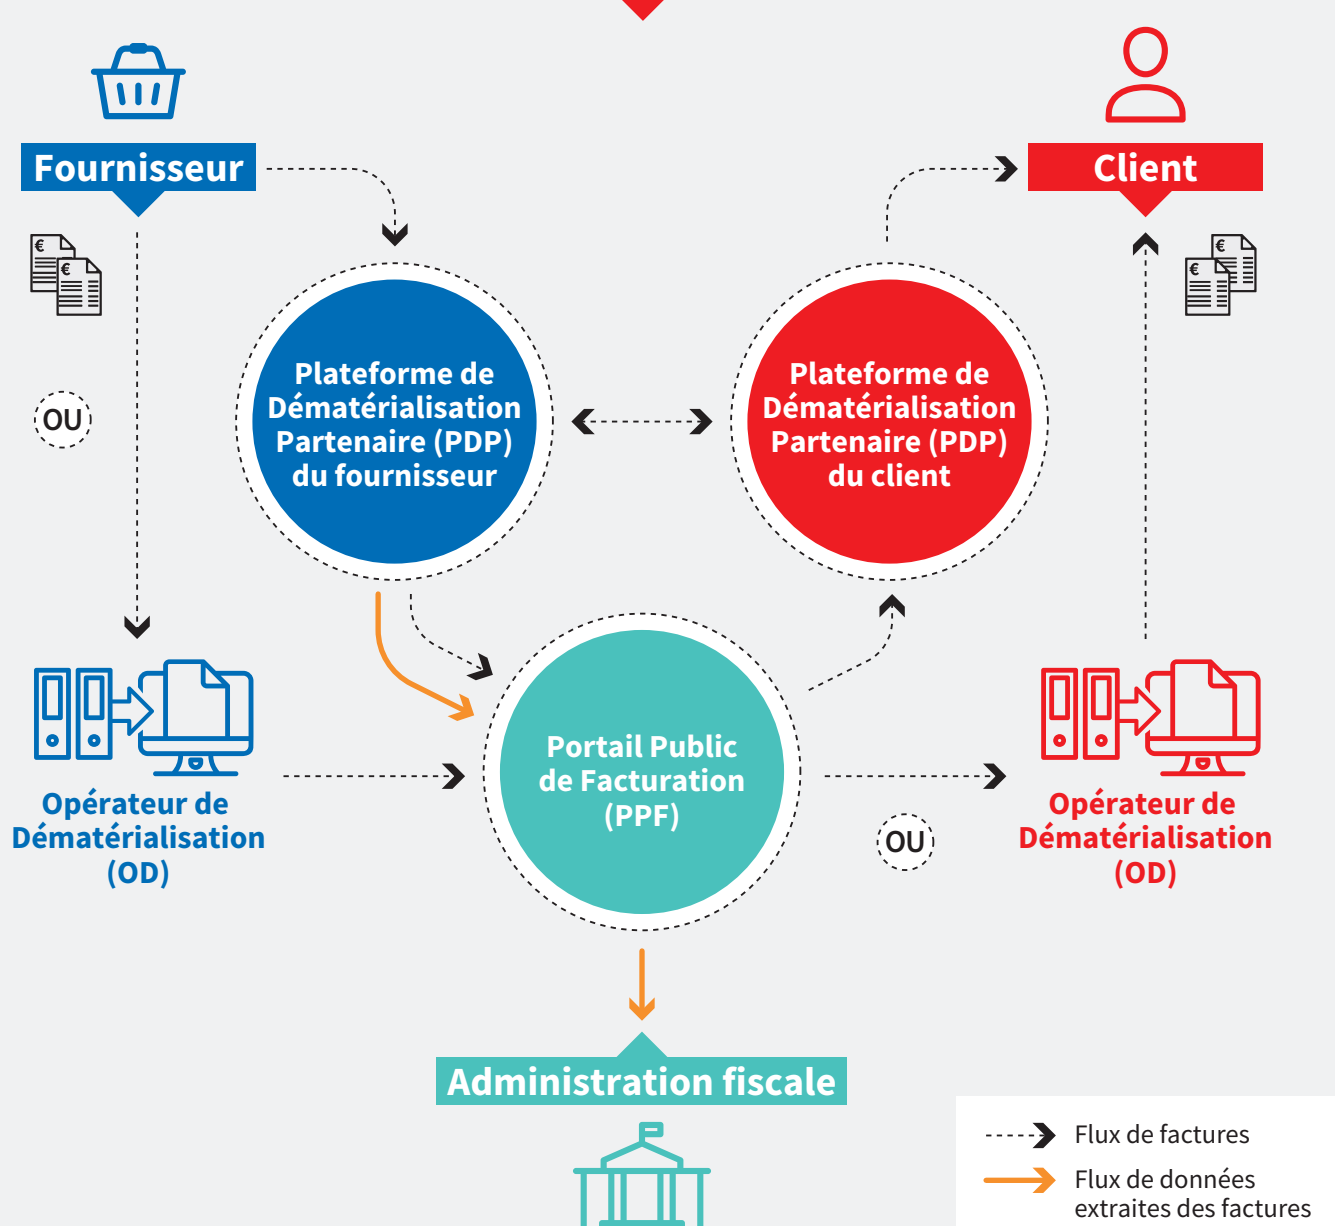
Fournisseur

Client

€ €

€ €

OU

Plateforme de Dématérialisation Partenaire (PDP) du fournisseur

Plateforme de Dématérialisation Partenaire (PDP) du client

Portail Public de Facturation (PPF)

Opérateur de Dématérialisation (OD)

OU

Opérateur de Dématérialisation (OD)

Administration fiscale

Flux de factures

Flux de données extraites des factures